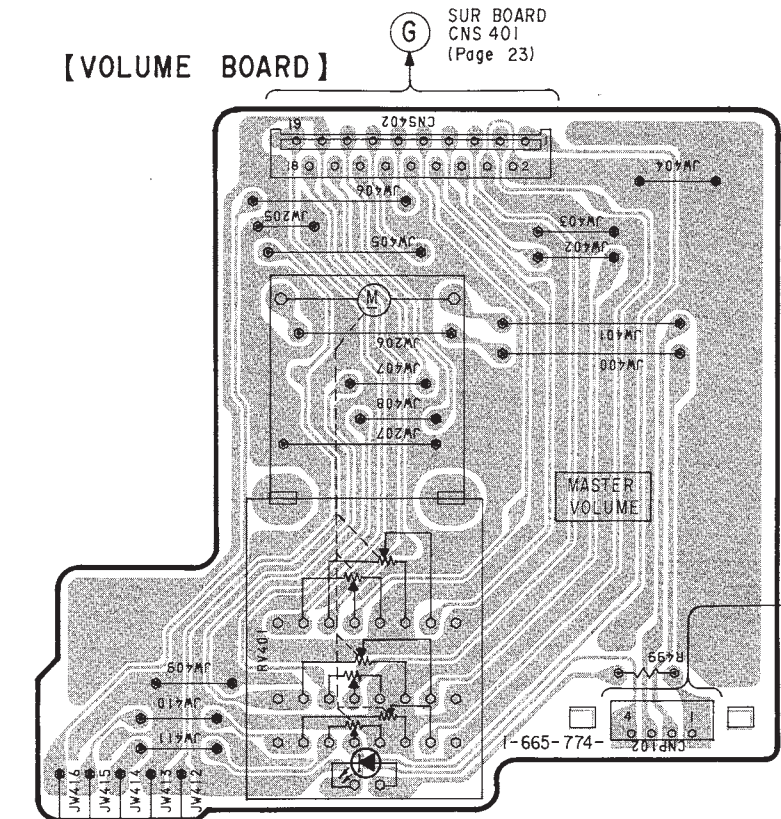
G SUR BOARD CNS 401 (Page 23)

【VOLUME BOARD】

19 CNS402
18 2
JW404
JW406
JW205
JW405
JW403
JW402
M
JW401
JW400
JW206
JW407
JW408
JW207
MASTER VOLUME
RV401
JW409
JW410
JW411
R459
4 1
CNP102
1-665-774-
JW416
JW415
JW414
JW413
JW412